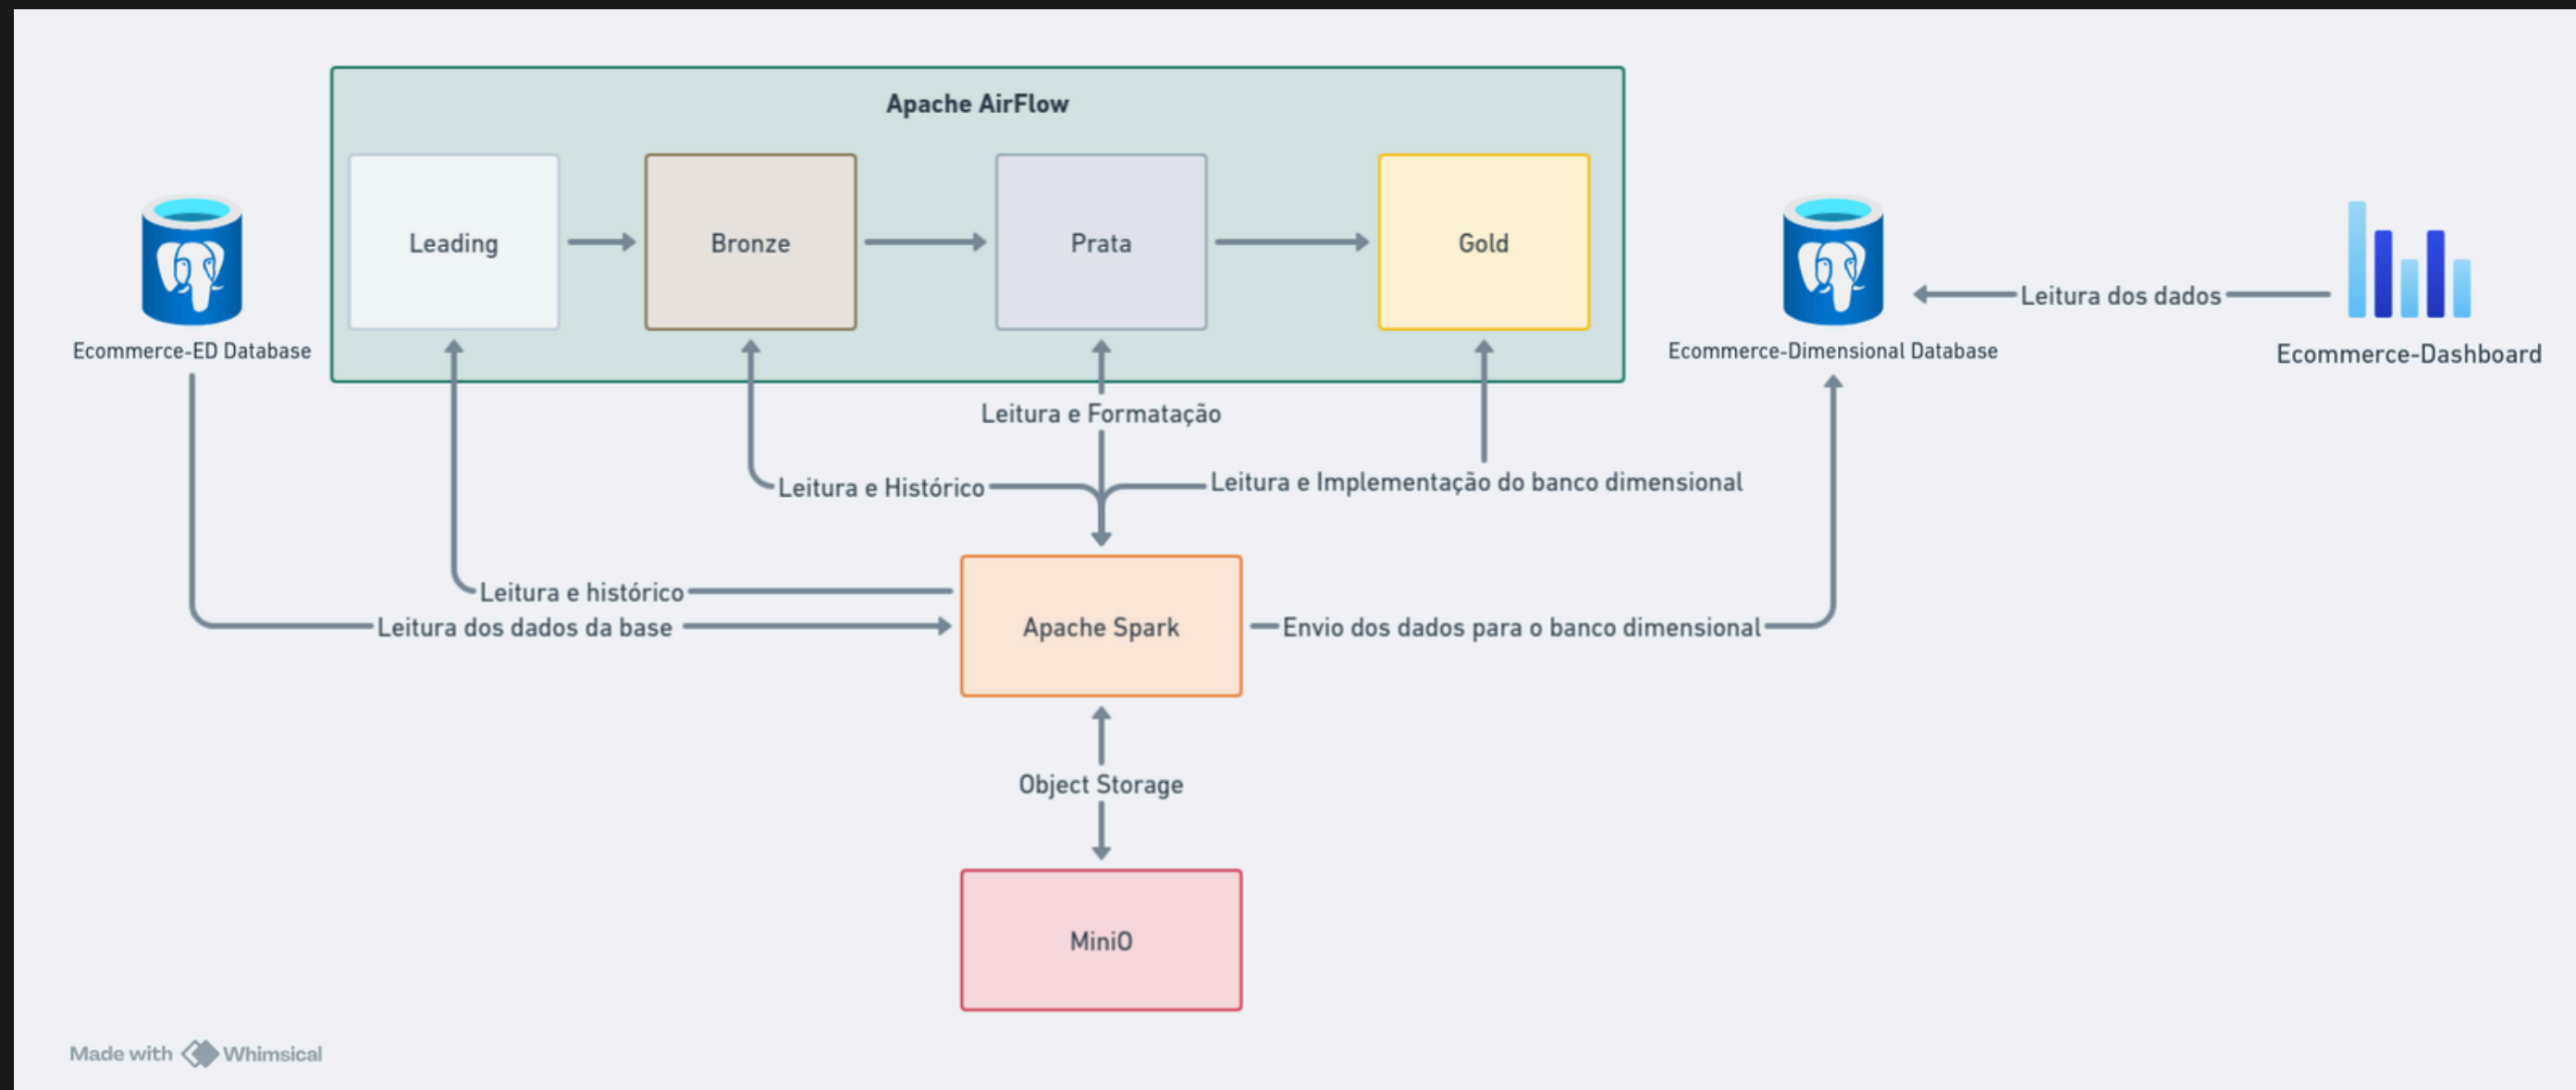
Apache AirFlow

Leading

Bronze

Prata

Gold

Ecommerce-ED Database

Ecommerce-Dimensional Database

Leitura dos dados

Ecommerce-Dashboard

Leitura e Formatação

Leitura e Histórico

Leitura e Implementação do banco dimensional

Leitura e histórico

Leitura dos dados da base

Apache Spark

Envio dos dados para o banco dimensional

Object Storage

MiniO

Made with Whimsical